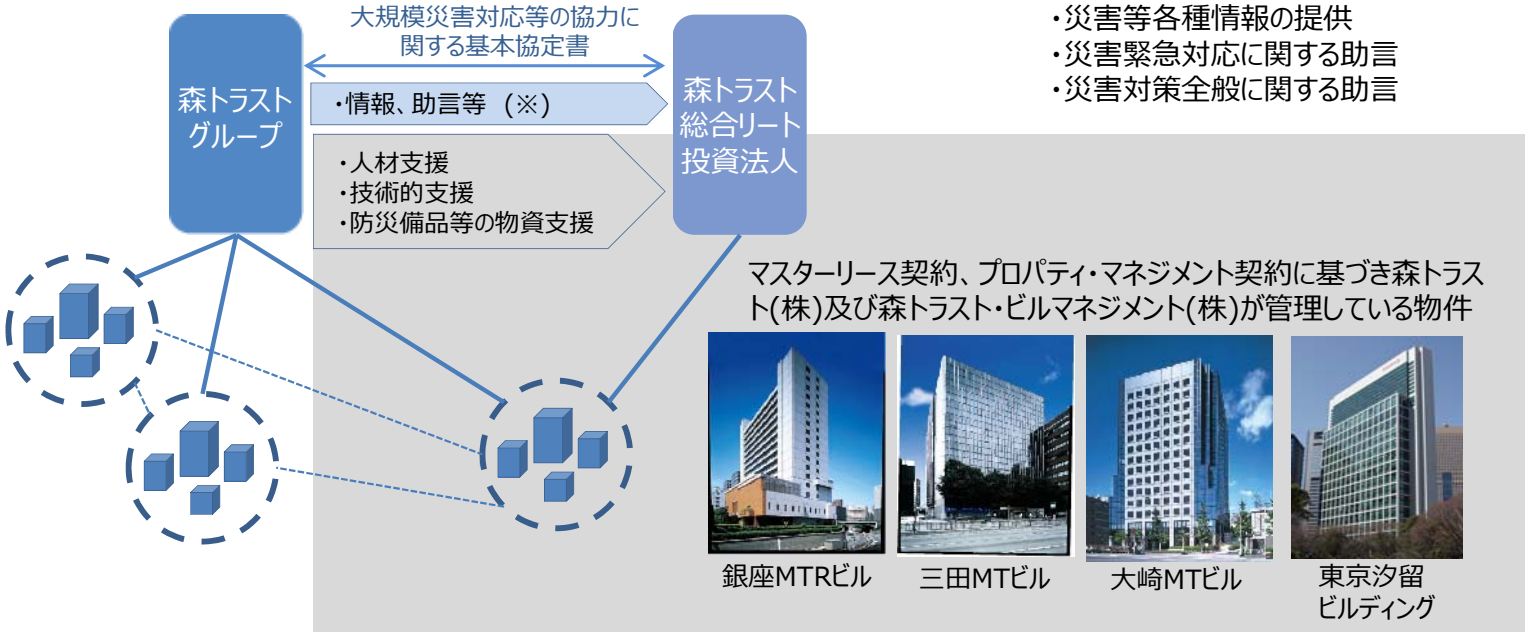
森トラストグループ

大規模災害対応等の協力に関する基本協定書

・情報、助言等 (※)

・人材支援
・技術的支援
・防災備品等の物資支援

森トラスト総合リート投資法人

・災害等各種情報の提供
・災害緊急対応に関する助言
・災害対策全般に関する助言

マスターリース契約、プロパティ・マネジメント契約に基づき森トラスト(株)及び森トラスト・ビルマネジメント(株)が管理している物件

銀座MTRビル

三田MTビル

大崎MTビル

東京汐留ビルディング